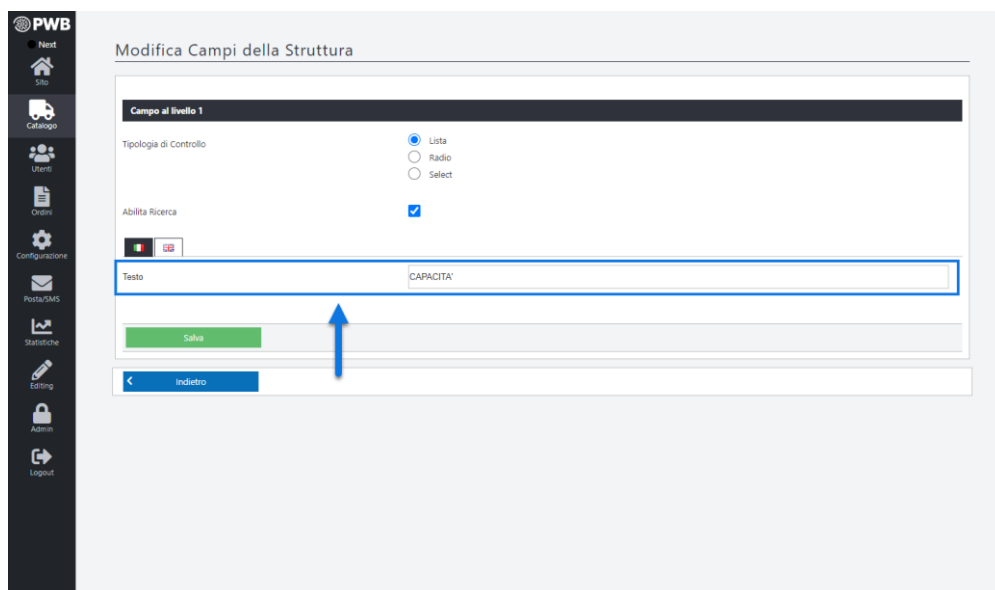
PWB
Next
Sito
Catalogo
Utenti
Ordini
Configurazione
Posta/SMS
Statistiche
Editing
Admin
Logout

Modifica Campi della Struttura

Campo al livello 1

Tipologia di Controllo
Lista
Radio
Select

Abilita Ricerca

Testo
CAPACITA'

Salva

Indietro